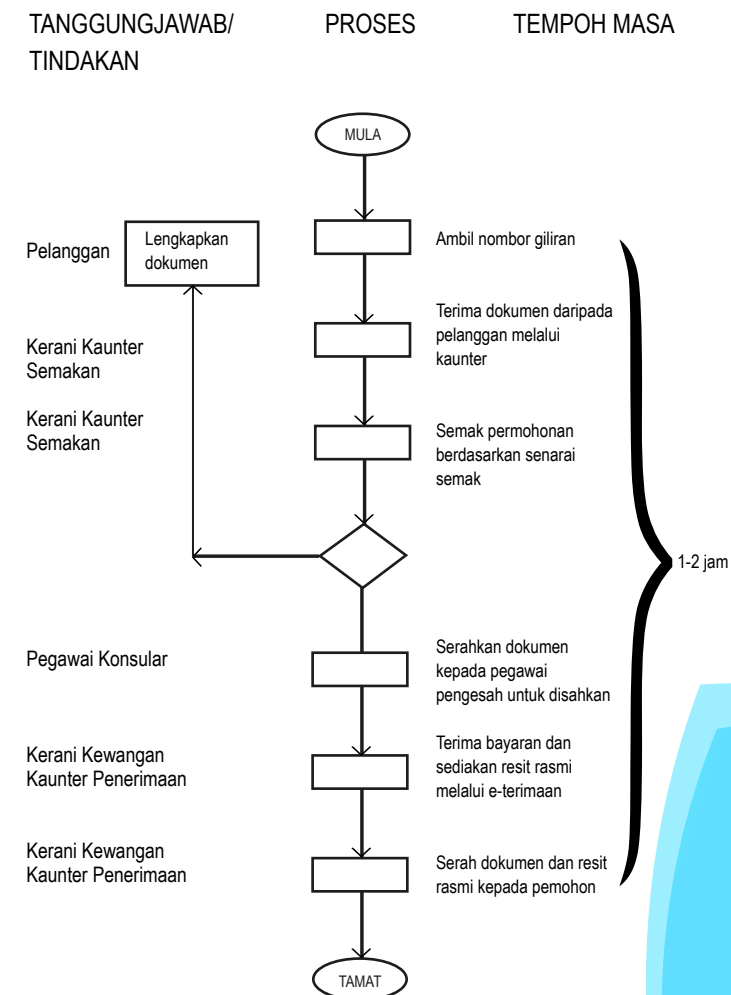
TANGGUNGJAWAB/ TINDAKAN

PROSES

TEMPOH MASA

MULA

Pelanggan

Lengkapkan dokumen

Ambil nombor giliran

Kerani Kaunter Semakan

Terima dokumen daripada pelanggan melalui kaunter

Kerani Kaunter Semakan

Semak permohonan berdasarkan senarai semak

1-2 jam

Pegawai Konsular

Serahkan dokumen kepada pegawai pengesah untuk disahkan

Kerani Kewangan Kaunter Penerimaan

Terima bayaran dan sediakan resit rasmi melalui e-terimaan

Kerani Kewangan Kaunter Penerimaan

Serah dokumen dan resit rasmi kepada pemohon

TAMAT